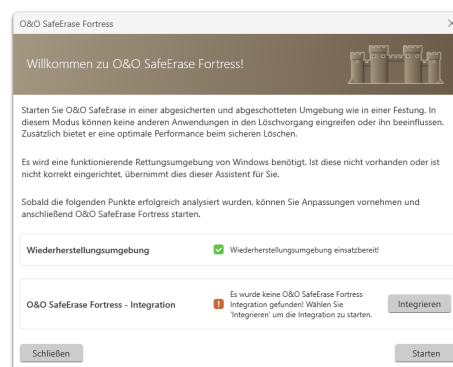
O&O SafeErase Fortress

Willkommen zu O&O SafeErase Fortress!

Starten Sie O&O SafeErase in einer abgesicherten und abgeschotteten Umgebung wie in einer Festung. In diesem Modus können keine anderen Anwendungen in den Löschvorgang eingreifen oder ihn beeinflussen. Zusätzlich bietet er eine optimale Performance beim sicheren Löschen.

Es wird eine funktionierende Rettungsumgebung von Windows benötigt. Ist diese nicht vorhanden oder ist nicht korrekt eingerichtet, übernimmt dies dieser Assistent für Sie.

Sobald die folgenden Punkte erfolgreich analysiert wurden, können Sie Anpassungen vornehmen und anschließend O&O SafeErase Fortress starten.

| | |
|---|---|
| Wiederherstellungsumgebung | Wiederherstellungsumgebung einsatzbereit! |
| O&O SafeErase Fortress - Integration | Es wurde keine O&O SafeErase Fortress Integration gefunden! Wählen Sie 'Integrieren' um die Integration zu starten. |

Integrieren

Schließen

Starten